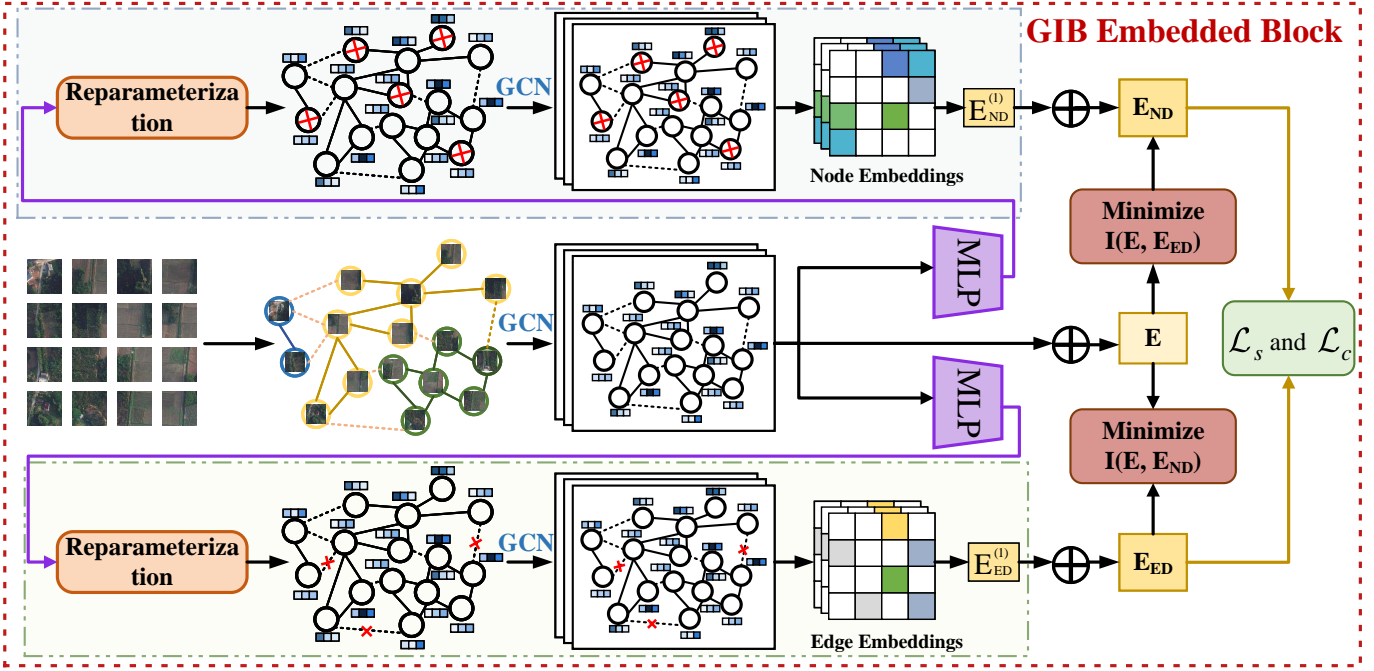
GIB Embedded Block

Reparameterization

GCN

Node Embeddings

$E_{ND}^{(1)}$

$\oplus$

$E_{ND}$

Minimize $I(E, E_{ED})$

MLP

GCN

$\oplus$

E

$\mathcal{L}_s$ and $\mathcal{L}_c$

MLP

Minimize $I(E, E_{ND})$

Reparameterization

GCN

Edge Embeddings

$E_{ED}^{(1)}$

$\oplus$

$E_{ED}$